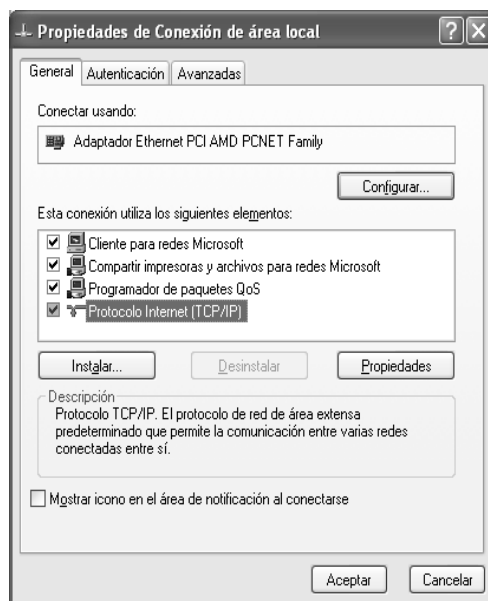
Propiedades de Conexión de área local

General | Autenticación | Avanzadas

Conectar usando:

Adaptador Ethernet PCI AMD PCNET Family

Configurar...

Esta conexión utiliza los siguientes elementos:

Cliente para redes Microsoft
Compartir impresoras y archivos para redes Microsoft
Programador de paquetes QoS
Protocolo Internet (TCP/IP)

Instalar... | Desinstalar | Propiedades

Descripción
Protocolo TCP/IP. El protocolo de red de área extensa predeterminado que permite la comunicación entre varias redes conectadas entre sí.

Mostrar icono en el área de notificación al conectarse

Aceptar | Cancelar